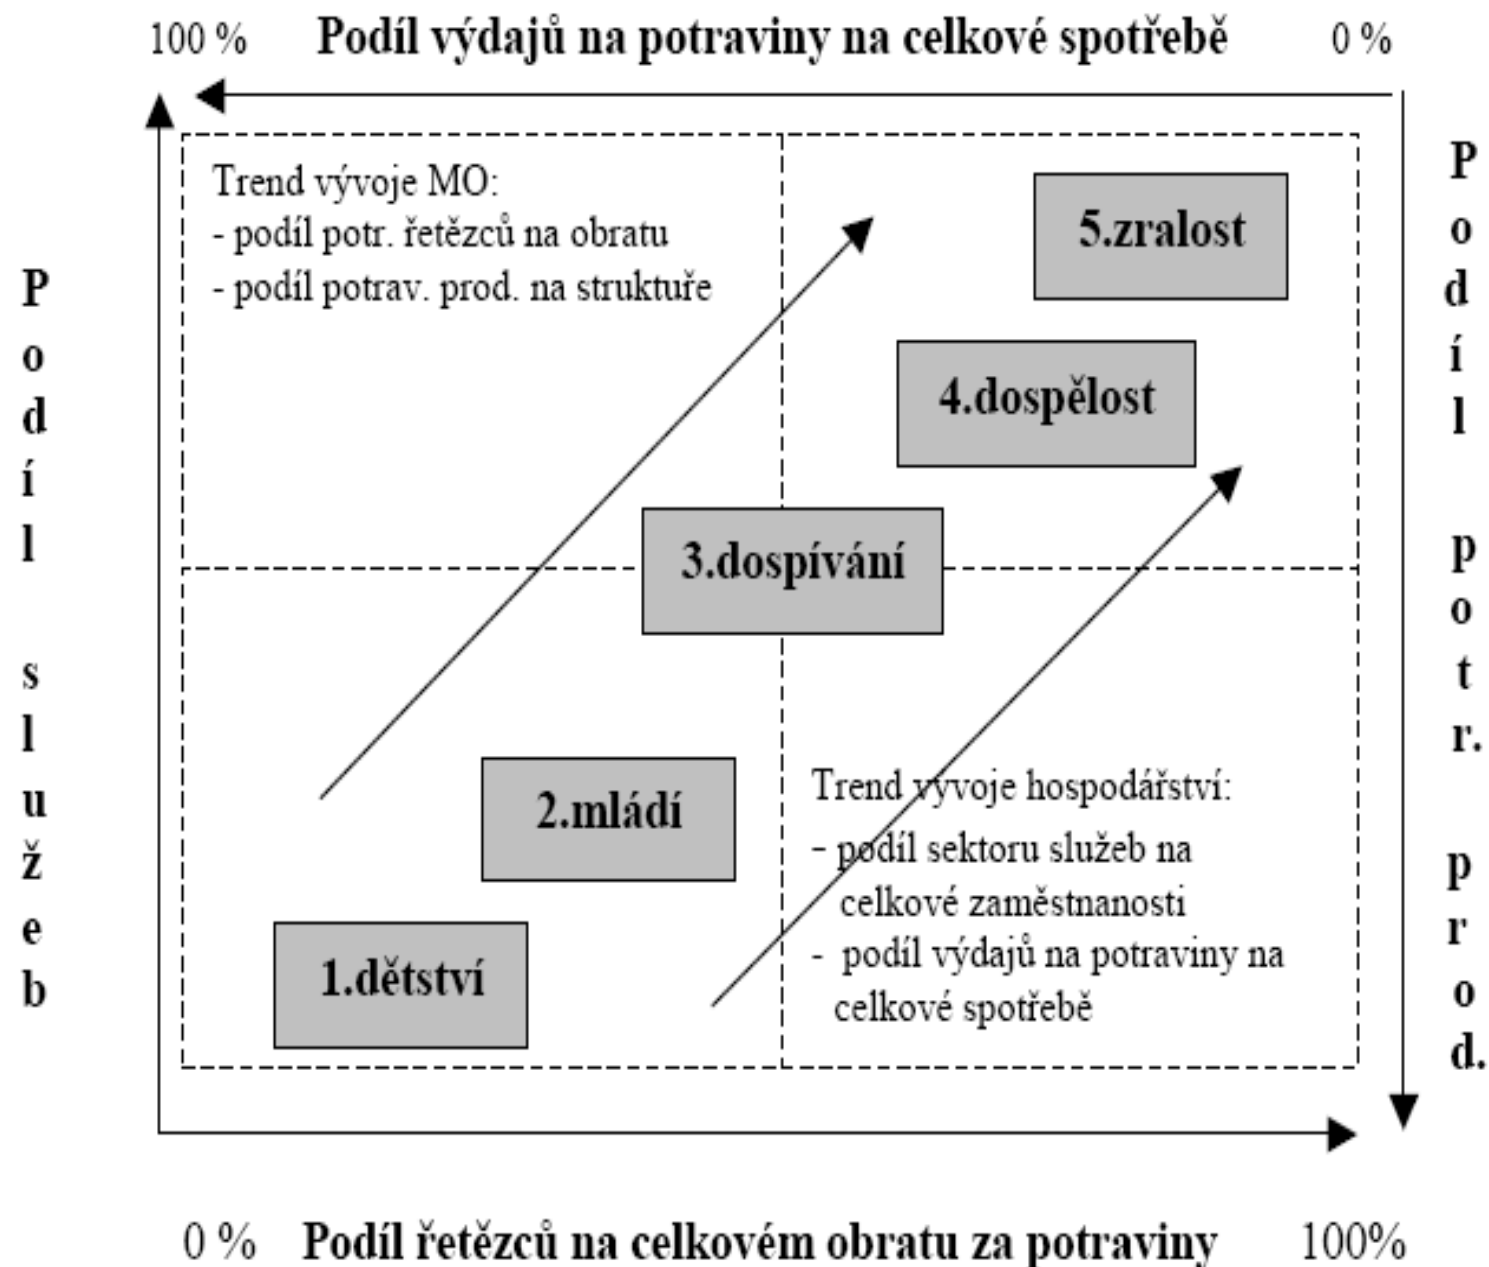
100 % Podíl výdajů na potraviny na celkové spotřebě 0 %

Podíl služeb

Podíl potr. prod.

Trend vývoje MO:
- podíl potr. řetězců na obratu
- podíl potrav. prod. na struktuře

5.zralost

4.dospělost

3.dospívání

2.mládí

1.dětství

Trend vývoje hospodářství:
- podíl sektoru služeb na celkové zaměstnanosti
- podíl výdajů na potraviny na celkové spotřebě

0 % Podíl řetězců na celkovém obratu za potraviny 100%